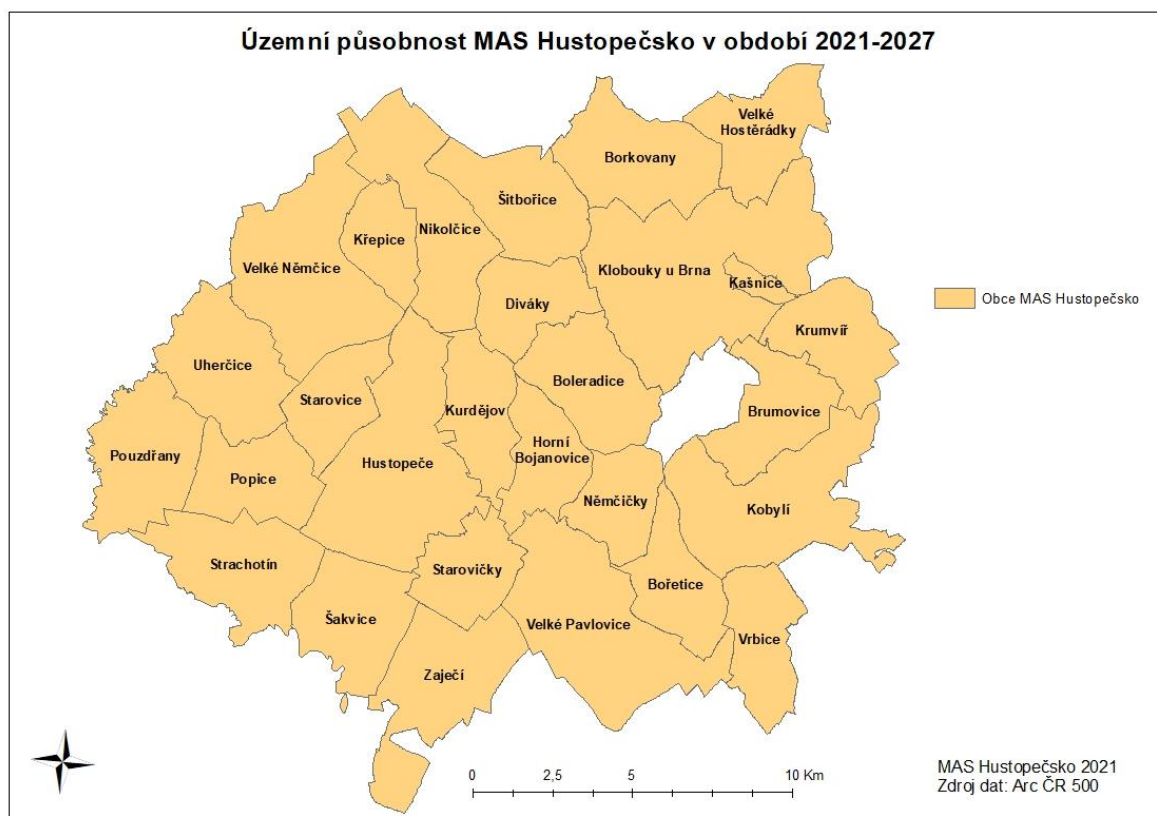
Územní působnost MAS Hustopečsko v období 2021-2027

Velké Hostěrádky
Borkovany
Šitbořice
Křepice
Nikolčice
Velké Němčice
Klobouky u Brna
Kašnice
Diváky
Krumvíř
Uherčice
Boleradice
Starovice
Kurdějov
Brumovice
Horní Bojanovice
Pouzdřany
Popice
Hustopeče
Němčičky
Kobylí
Strachotín
Starovičky
Bořetice
Šakvice
Velké Pavlovice
Vrbice
Zaječí

Obce MAS Hustopečsko

0 2,5 5 10 Km

MAS Hustopečsko 2021
Zdroj dat: Arc ČR 500